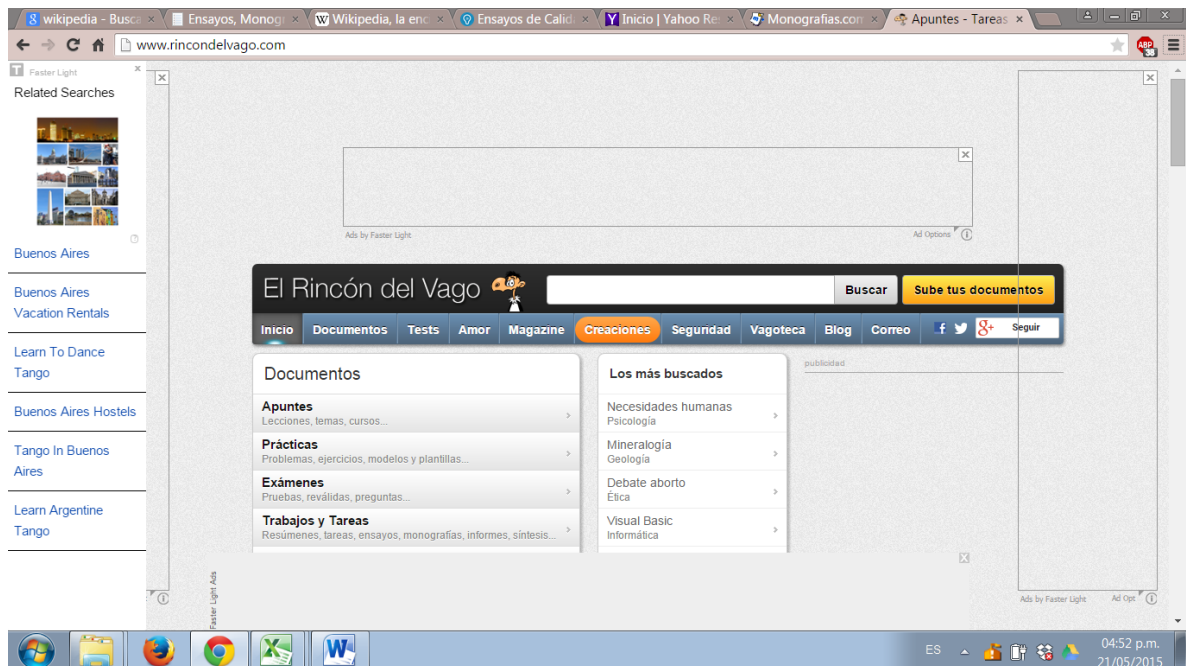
wikipedia - Busca ×
Ensayos, Monogr ×
Wikipedia, la enc ×
Ensayos de Calid ×
Inicio | Yahoo Re ×
Monografias.com ×
Apuntes - Tareas ×

www.rincondelvago.com

ABP

Faster Light
Related Searches

Buenos Aires

Buenos Aires Vacation Rentals

Learn To Dance Tango

Buenos Aires Hostels

Tango In Buenos Aires

Learn Argentine Tango

Ads by Faster Light
Ad Options

El Rincón del Vago
Buscar
Sube tus documentos

Inicio | Documentos | Tests | Amor | Magazine | Creaciones | Seguridad | Vagoteca | Blog | Correo
Seguir

Documentos

Apuntes
Lecciones, temas, cursos...

Prácticas
Problemas, ejercicios, modelos y plantillas...

Exámenes
Pruebas, reválidas, preguntas...

Trabajos y Tareas
Resúmenes, tareas, ensayos, monografías, informes, síntesis...

Los más buscados

Necesidades humanas
Psicología

Mineralogía
Geología

Debate aborto
Ética

Visual Basic
Informática

publicidad

Faster Light Ads

Ads by Faster Light
Ad Opt

ES
04:52 p.m.
21/05/2015